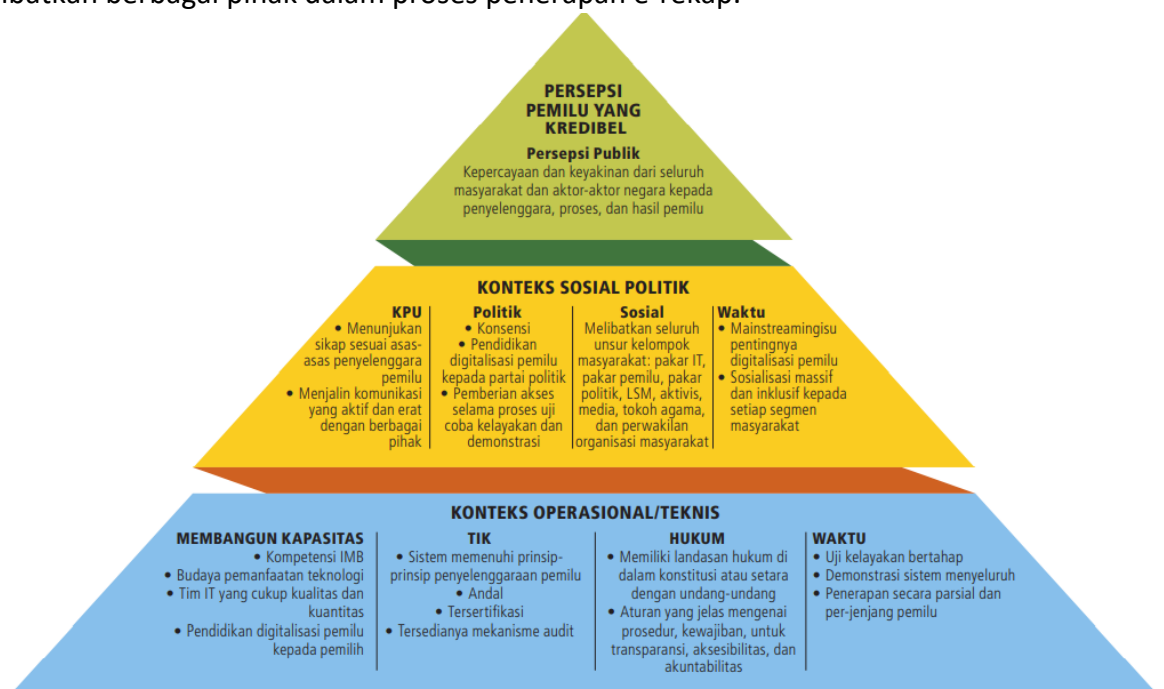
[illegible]libatkan berbagai pihak dalam proses penerapan e-rekap.

PERSEPSI PEMILU YANG KREDIBEL

Persepsi Publik
Kepercayaan dan keyakinan dari seluruh masyarakat dan aktor-aktor negara kepada penyelenggara, proses, dan hasil pemilu

KONTEKS SOSIAL POLITIK

KPU
• Menunjukan sikap sesuai asas-asas penyelenggara pemilu
• Menjalin komunikasi yang aktif dan erat dengan berbagai pihak

Politik
• Konsensi
• Pendidikan digitalisasi pemilu kepada partai politik
• Pemberian akses selama proses uji coba kelayakan dan demonstrasi

Sosial
Melibatkan seluruh unsur kelompok masyarakat: pakar IT, pakar pemilu, pakar politik, LSM, aktivis, media, tokoh agama, dan perwakilan organisasi masyarakat

Waktu
• Mainstreamingisu pentingnya digitalisasi pemilu
• Sosialisasi massif dan inklusif kepada setiap segmen masyarakat

KONTEKS OPERASIONAL/TEKNIS

MEMBANGUN KAPASITAS
• Kompetensi IMB
• Budaya pemanfaatan teknologi
• Tim IT yang cukup kualitas dan kuantitas
• Pendidikan digitalisasi pemilu kepada pemilih

TIK
• Sistem memenuhi prinsip-prinsip penyelenggaraan pemilu
• Andal
• Tersertifikasi
• Tersedianya mekanisme audit

HUKUM
• Memiliki landasan hukum di dalam konstitusi atau setara dengan undang-undang
• Aturan yang jelas mengenai prosedur, kewajiban, untuk transparansi, aksesibilitas, dan akuntabilitas

WAKTU
• Uji kelayakan bertahap
• Demonstrasi sistem menyeluruh
• Penerapan secara parsial dan per-jenjang pemilu